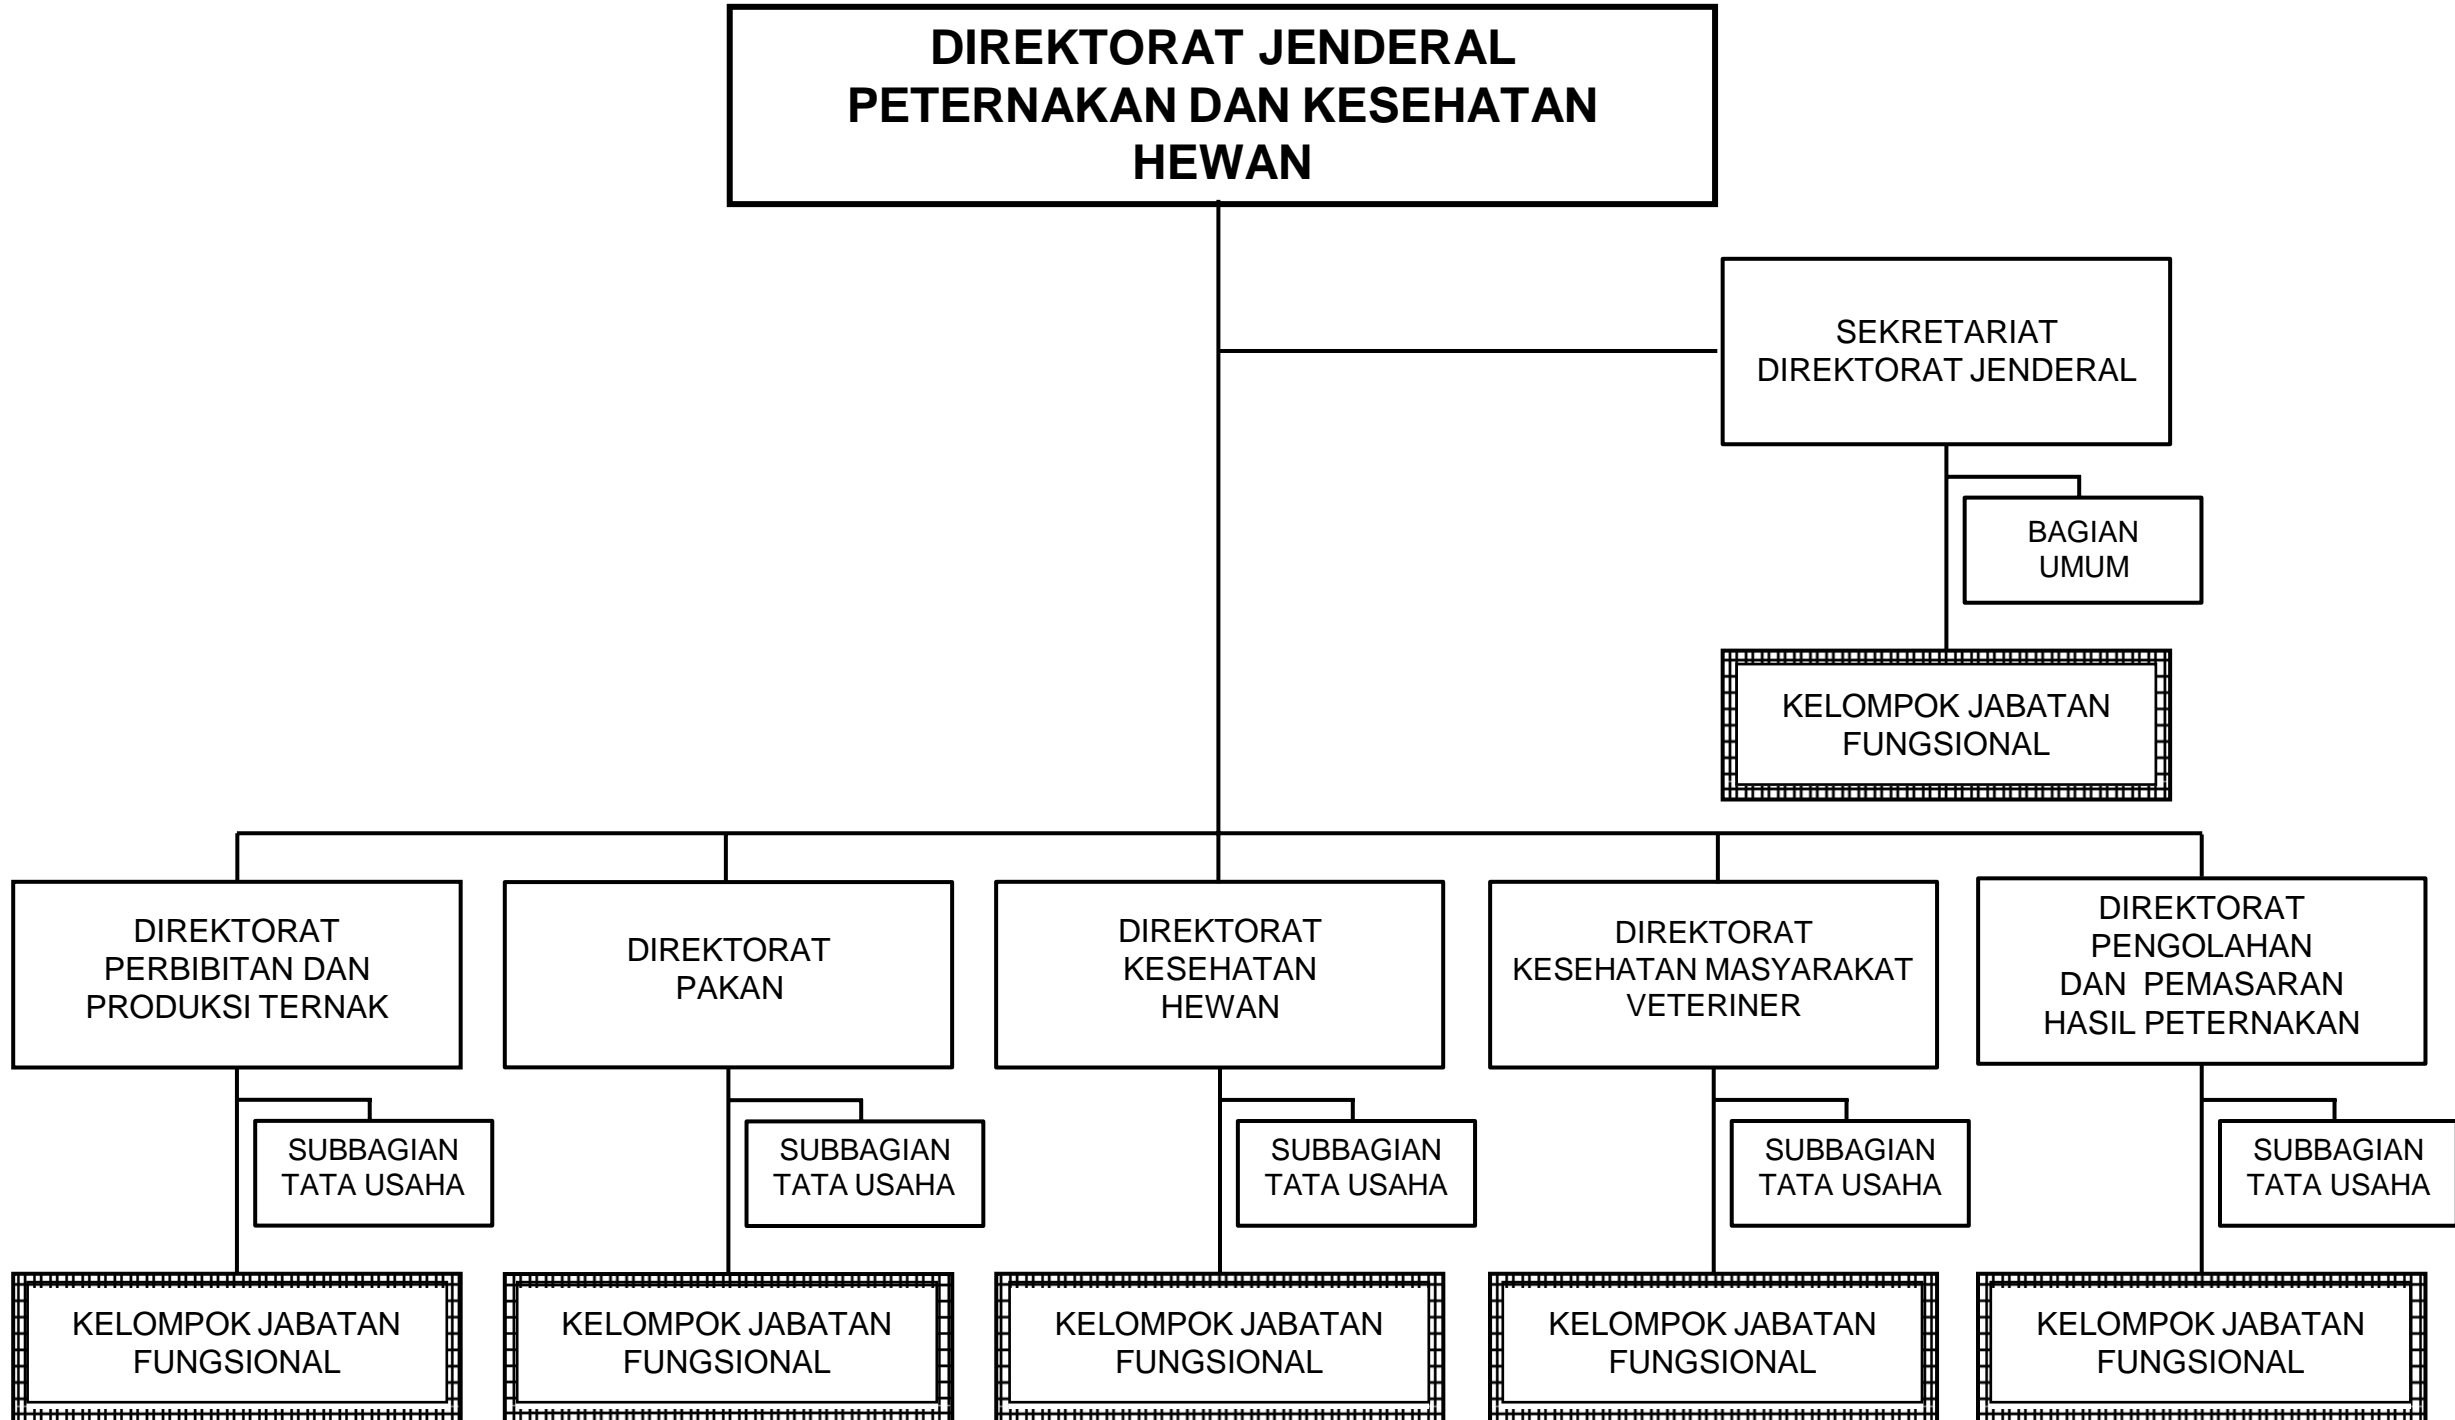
DIREKTORAT JENDERAL PETERNAKAN DAN KESEHATAN HEWAN

SEKRETARIAT DIREKTORAT JENDERAL

BAGIAN UMUM

KELOMPOK JABATAN FUNGSIONAL

DIREKTORAT PERBIBITAN DAN PRODUKSI TERNAK

SUBBAGIAN TATA USAHA

KELOMPOK JABATAN FUNGSIONAL

DIREKTORAT PAKAN

SUBBAGIAN TATA USAHA

KELOMPOK JABATAN FUNGSIONAL

DIREKTORAT KESEHATAN HEWAN

SUBBAGIAN TATA USAHA

KELOMPOK JABATAN FUNGSIONAL

DIREKTORAT KESEHATAN MASYARAKAT VETERINER

SUBBAGIAN TATA USAHA

KELOMPOK JABATAN FUNGSIONAL

DIREKTORAT PENGOLAHAN DAN PEMASARAN HASIL PETERNAKAN

SUBBAGIAN TATA USAHA

KELOMPOK JABATAN FUNGSIONAL